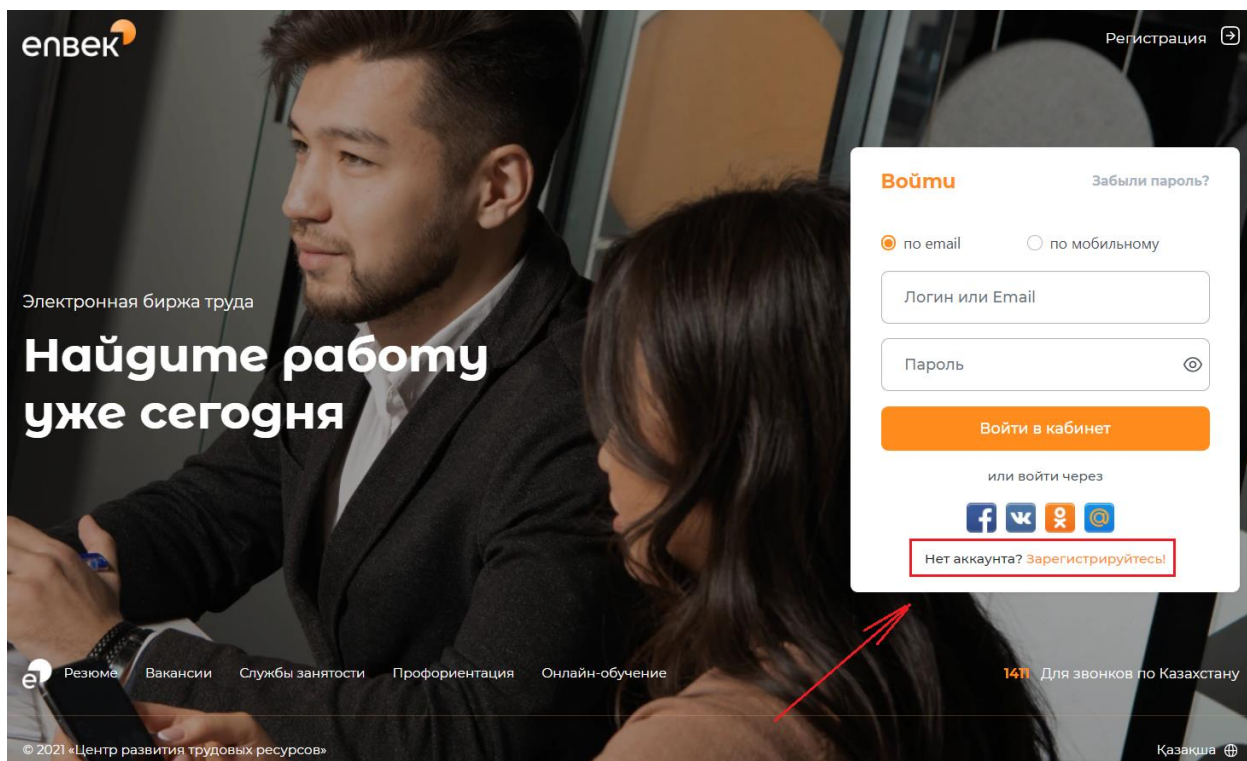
enbek

Регистрация

Электронная биржа труда

Найдите работу уже сегодня

Войти

Забыли пароль?

по email

по мобильному

Логин или Email

Пароль

Войти в кабинет

или войти через

Нет аккаунта? Зарегистрируйтесь!

Резюме Вакансии Службы занятости Профориентация Онлайн-обучение

1411 Для звонков по Казахстану

© 2021 «Центр развития трудовых ресурсов»

Қазақша